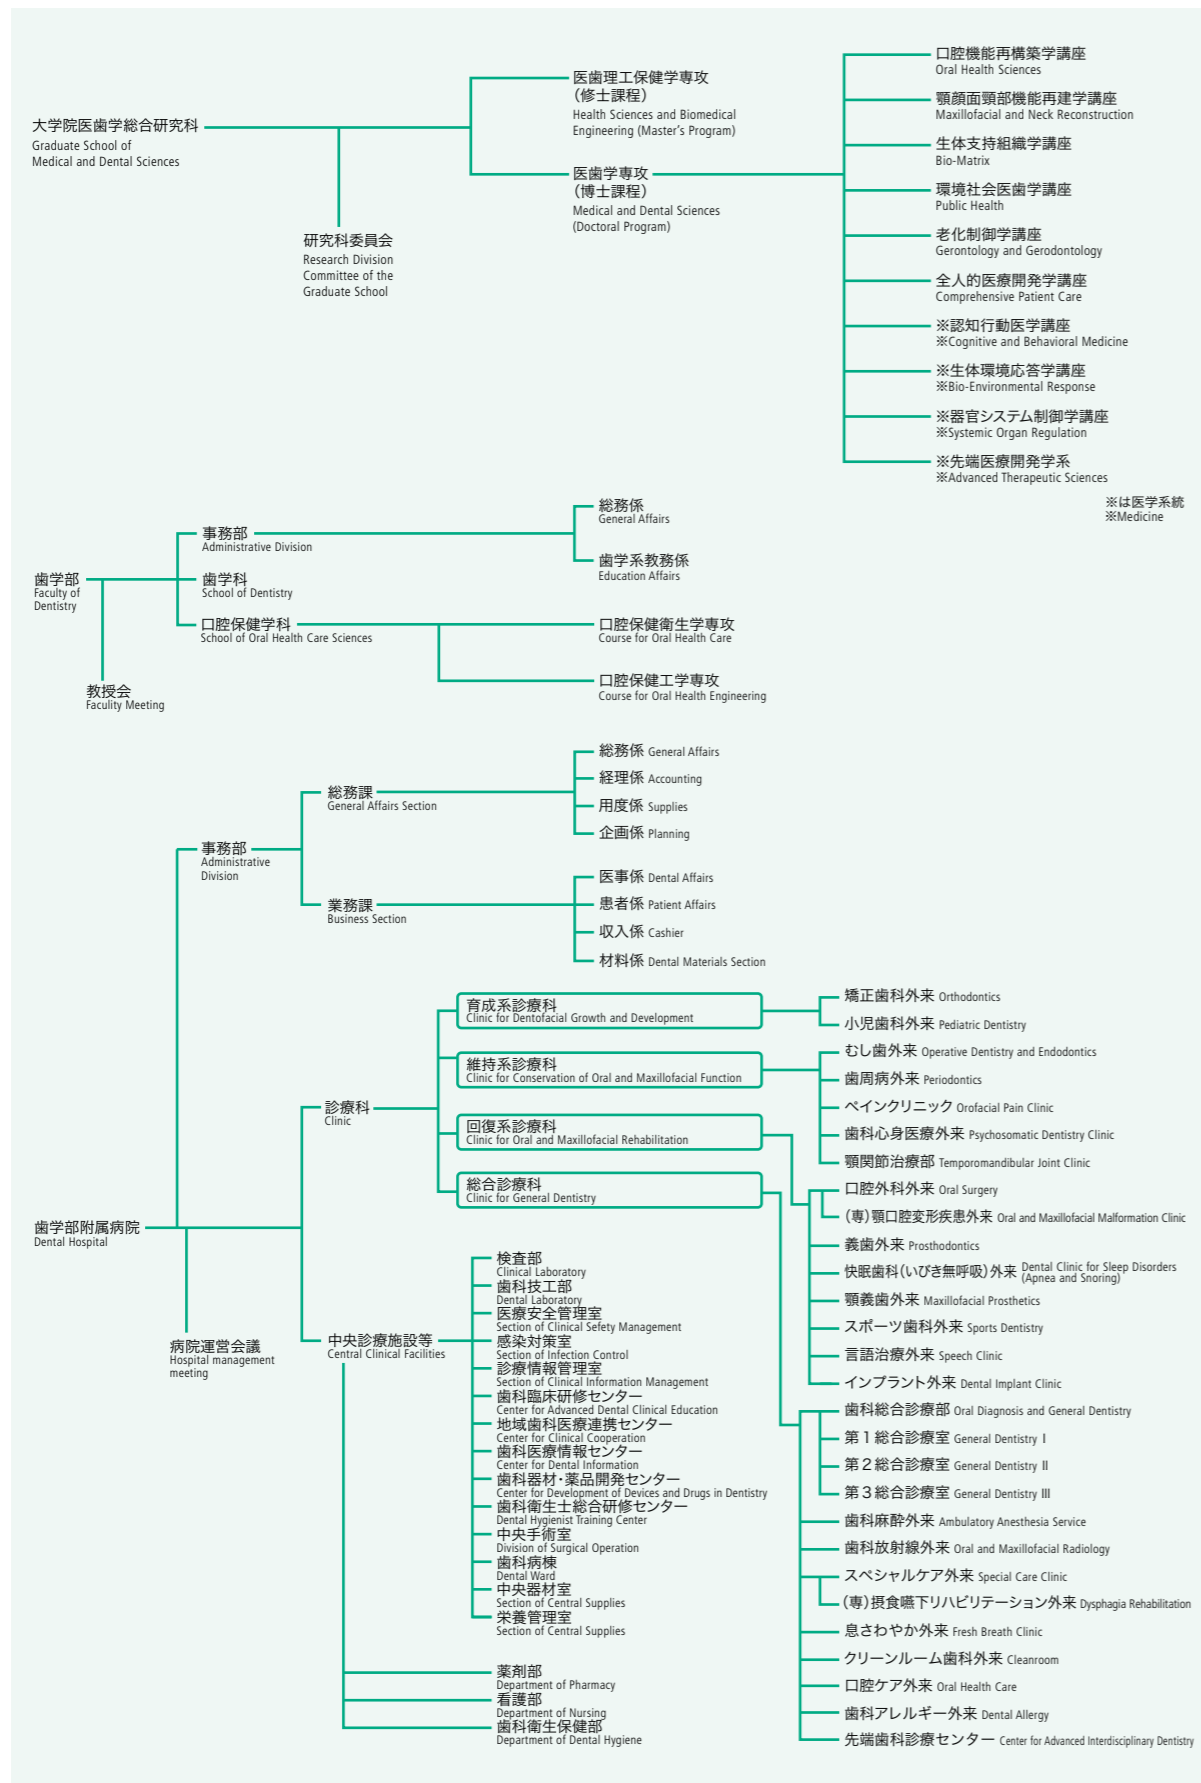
大学院医歯学総合研究科
Graduate School of Medical and Dental Sciences

研究科委員会
Research Division Committee of the Graduate School

医歯理工保健学専攻
(修士課程)
Health Sciences and Biomedical Engineering (Master's Program)

医歯学専攻
(博士課程)
Medical and Dental Sciences (Doctoral Program)

口腔機能再構築学講座
Oral Health Sciences
顎顔面頸部機能再建学講座
Maxillofacial and Neck Reconstruction
生体支持組織学講座
Bio-Matrix
環境社会医歯学講座
Public Health
老化制御学講座
Gerontology and Gerodontology
全人的医療開発学講座
Comprehensive Patient Care
※認知行動医学講座
※Cognitive and Behavioral Medicine
※生体環境応答学講座
※Bio-Environmental Response
※器官システム制御学講座
※Systemic Organ Regulation
※先端医療開発学系
※Advanced Therapeutic Sciences

※は医学系統
※Medicine

歯学部
Faculty of Dentistry
教授会
Faculity Meeting
事務部
Administrative Division
総務係
General Affairs
歯学系教務係
Education Affairs
歯学科
School of Dentistry
口腔保健学科
School of Oral Health Care Sciences
口腔保健衛生学専攻
Course for Oral Health Care
口腔保健工学専攻
Course for Oral Health Engineering

歯学部附属病院
Dental Hospital
病院運営会議
Hospital management meeting
事務部
Administrative Division
総務課
General Affairs Section
総務係 General Affairs
経理係 Accounting
用度係 Supplies
企画係 Planning
業務課
Business Section
医事係 Dental Affairs
患者係 Patient Affairs
収入係 Cashier
材料係 Dental Materials Section

診療科
Clinic
育成系診療科
Clinic for Dentofacial Growth and Development
維持系診療科
Clinic for Conservation of Oral and Maxillofacial Function
回復系診療科
Clinic for Oral and Maxillofacial Rehabilitation
総合診療科
Clinic for General Dentistry

矯正歯科外来 Orthodontics
小児歯科外来 Pediatric Dentistry
むし歯外来 Operative Dentistry and Endodontics
歯周病外来 Periodontics
ペインクリニック Orofacial Pain Clinic
歯科心身医療外来 Psychosomatic Dentistry Clinic
顎関節治療部 Temporomandibular Joint Clinic
口腔外科外来 Oral Surgery
(専)顎口腔変形疾患外来 Oral and Maxillofacial Malformation Clinic
義歯外来 Prosthodontics
快眠歯科(いびき無呼吸)外来 Dental Clinic for Sleep Disorders (Apnea and Snoring)
顎義歯外来 Maxillofacial Prosthetics
スポーツ歯科外来 Sports Dentistry
言語治療外来 Speech Clinic
インプラント外来 Dental Implant Clinic
歯科総合診療部 Oral Diagnosis and General Dentistry
第１総合診療室 General Dentistry Ⅰ
第２総合診療室 General Dentistry Ⅱ
第３総合診療室 General Dentistry Ⅲ
歯科麻酔外来 Ambulatory Anesthesia Service
歯科放射線外来 Oral and Maxillofacial Radiology
スペシャルケア外来 Special Care Clinic
(専)摂食嚥下リハビリテーション外来 Dysphagia Rehabilitation
息さわやか外来 Fresh Breath Clinic
クリーンルーム歯科外来 Cleanroom
口腔ケア外来 Oral Health Care
歯科アレルギー外来 Dental Allergy
先端歯科診療センター Center for Advanced Interdisciplinary Dentistry

中央診療施設等
Central Clinical Facilities
検査部
Clinical Laboratory
歯科技工部
Dental Laboratory
医療安全管理室
Section of Clinical Sefety Management
感染対策室
Section of Infection Control
診療情報管理室
Section of Clinical Information Management
歯科臨床研修センター
Center for Advanced Dental Clinical Education
地域歯科医療連携センター
Center for Clinical Cooperation
歯科医療情報センター
Center for Dental Information
歯科器材・薬品開発センター
Center for Development of Devices and Drugs in Dentistry
歯科衛生士総合研修センター
Dental Hygienist Training Center
中央手術室
Division of Surgical Operation
歯科病棟
Dental Ward
中央器材室
Section of Central Supplies
栄養管理室
Section of Central Supplies
薬剤部
Department of Pharmacy
看護部
Department of Nursing
歯科衛生保健部
Department of Dental Hygiene